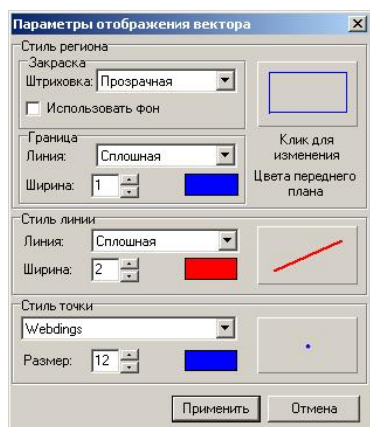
Параметры отображения вектора

Стиль региона

Закраска

Штриховка: Прозрачная

Использовать фон

Граница

Линия: Сплошная

Ширина: 1

Клик для изменения

Цвета переднего плана

Стиль линии

Линия: Сплошная

Ширина: 2

Стиль точки

Webdings

Размер: 12

Применить

Отмена